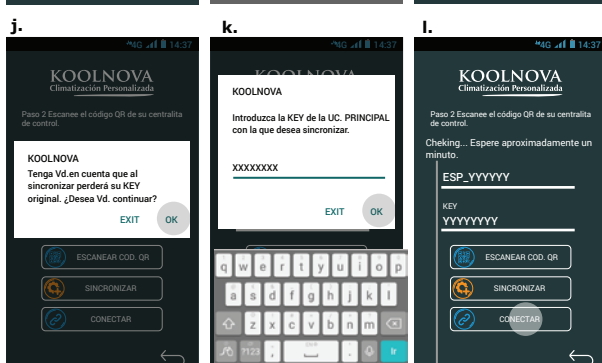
j.

4G 14:37

KOOLNOVA
Climatización Personalizada

Paso 2 Escanee el código QR de su centralita de control.

KOOLNOVA
Tenga Vd.en cuenta que al sincronizar perderá su KEY original. ¿Desea Vd. continuar?

EXIT OK

ESCANEAR COD. QR

SINCRONIZAR

CONECTAR

k.

4G 14:37

KOOLNOVA

Introduzca la KEY de la UC. PRINCIPAL con la que desea sincronizar.

XXXXXXXX

EXIT OK

q w e r t y u i o p
a s d f g h j k l ñ
z x c v b n m
?123 , . Ir

l.

4G 14:37

KOOLNOVA
Climatización Personalizada

Paso 2 Escanee el código QR de su centralita de control.

Cheking... Espere aproximadamente un minuto.

ESP_YYYYYY

KEY
YYYYYYYY

ESCANEAR COD. QR

SINCRONIZAR

CONECTAR